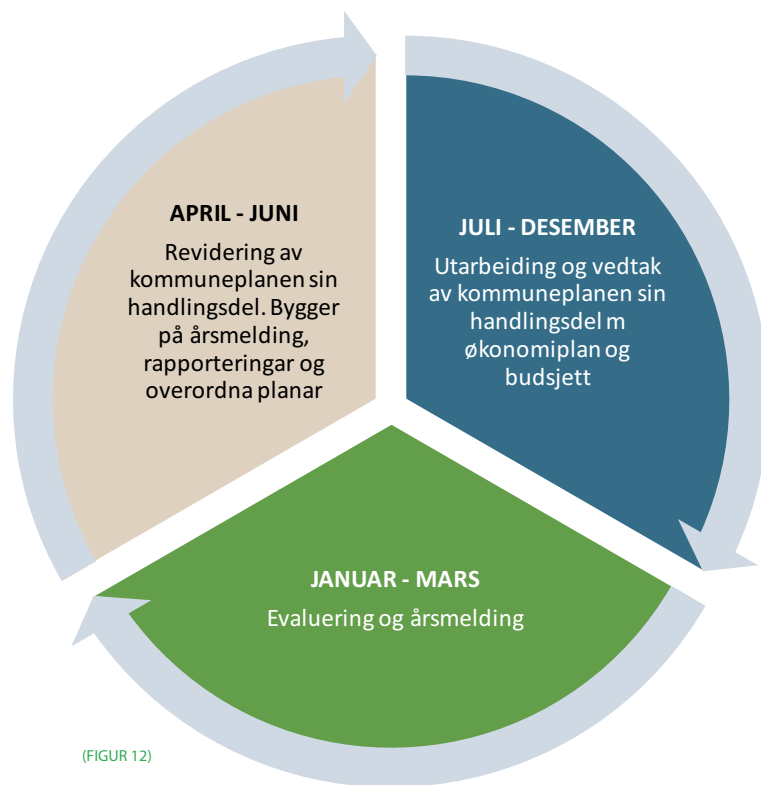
APRIL - JUNI

Revidering av kommuneplanen sin handlingsdel. Bygger på årsmelding, rapporteringar og overordna planar

JULI - DESEMBER

Utarbeiding og vedtak av kommuneplanen sin handlingsdel m økonomiplan og budsjett

JANUAR - MARS

Evaluering og årsmelding

(FIGUR 12)